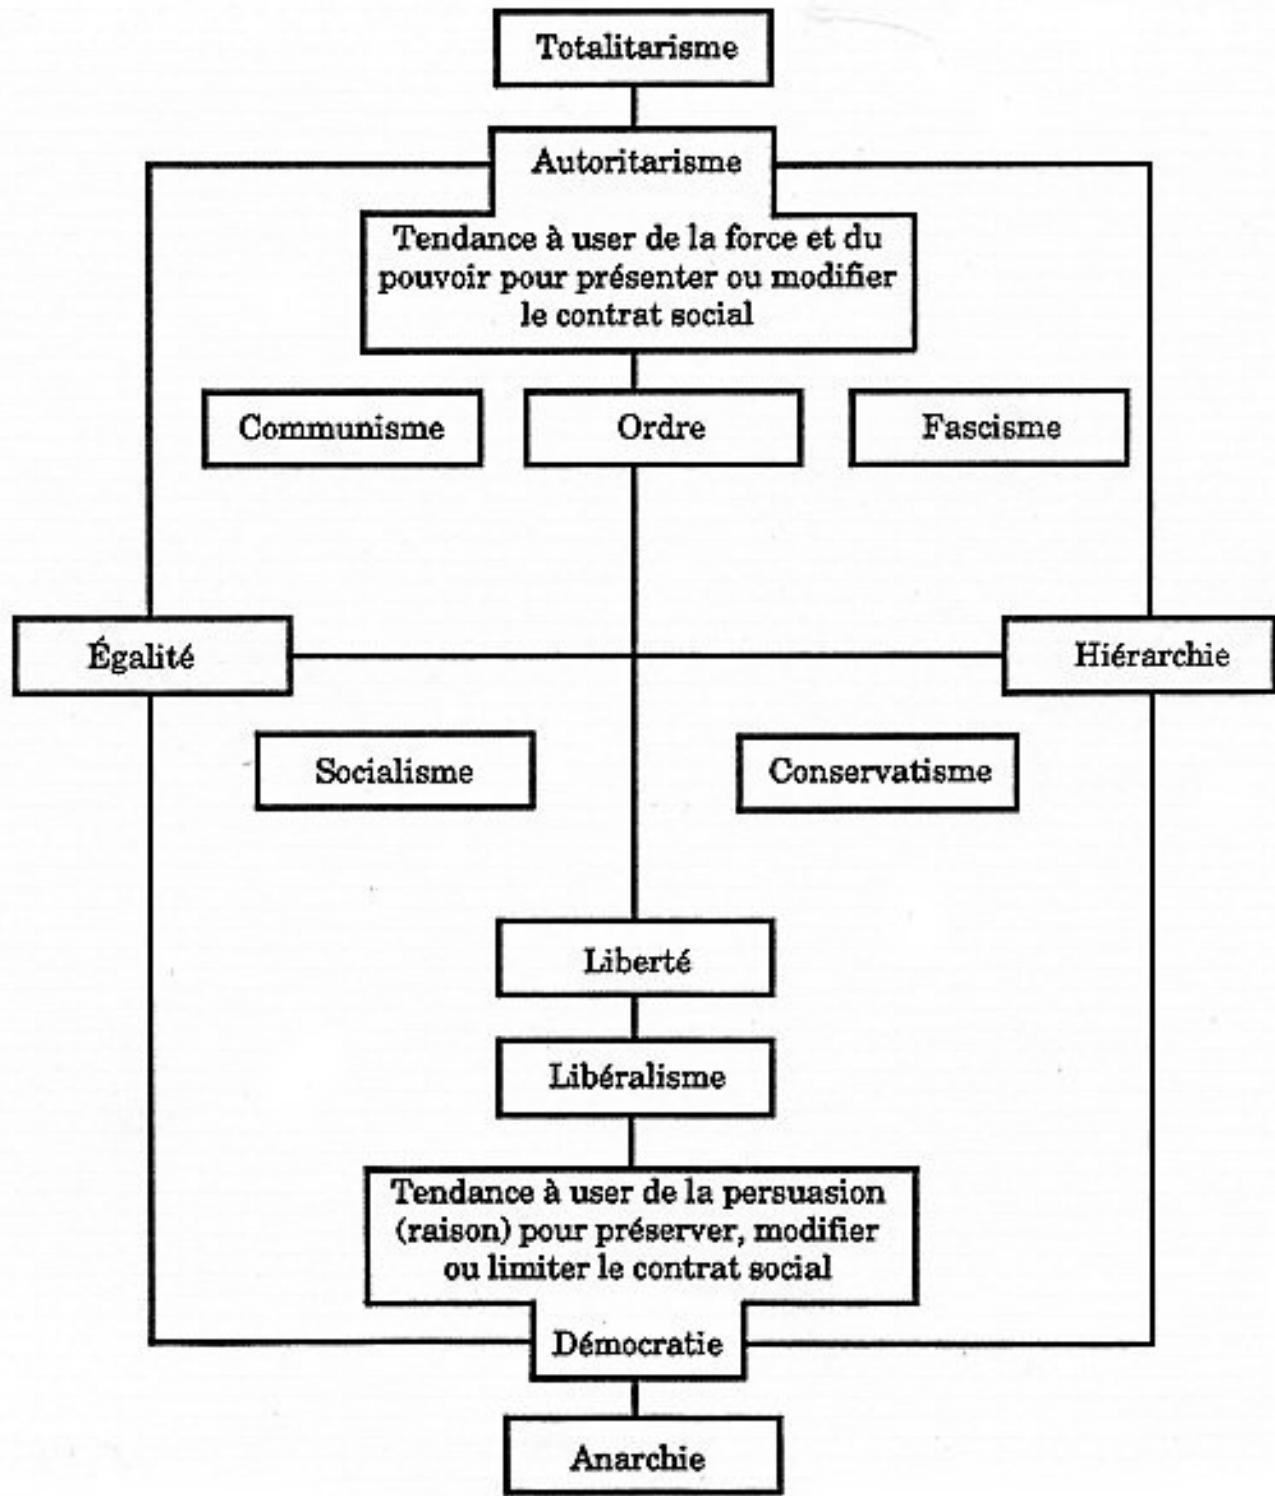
Totalitarisme

Autoritarisme

Tendance à user de la force et du pouvoir pour présenter ou modifier le contrat social

Communisme

Ordre

Fascisme

Égalité

Hiérarchie

Socialisme

Conservatisme

Liberté

Libéralisme

Tendance à user de la persuasion (raison) pour préserver, modifier ou limiter le contrat social

Démocratie

Anarchie